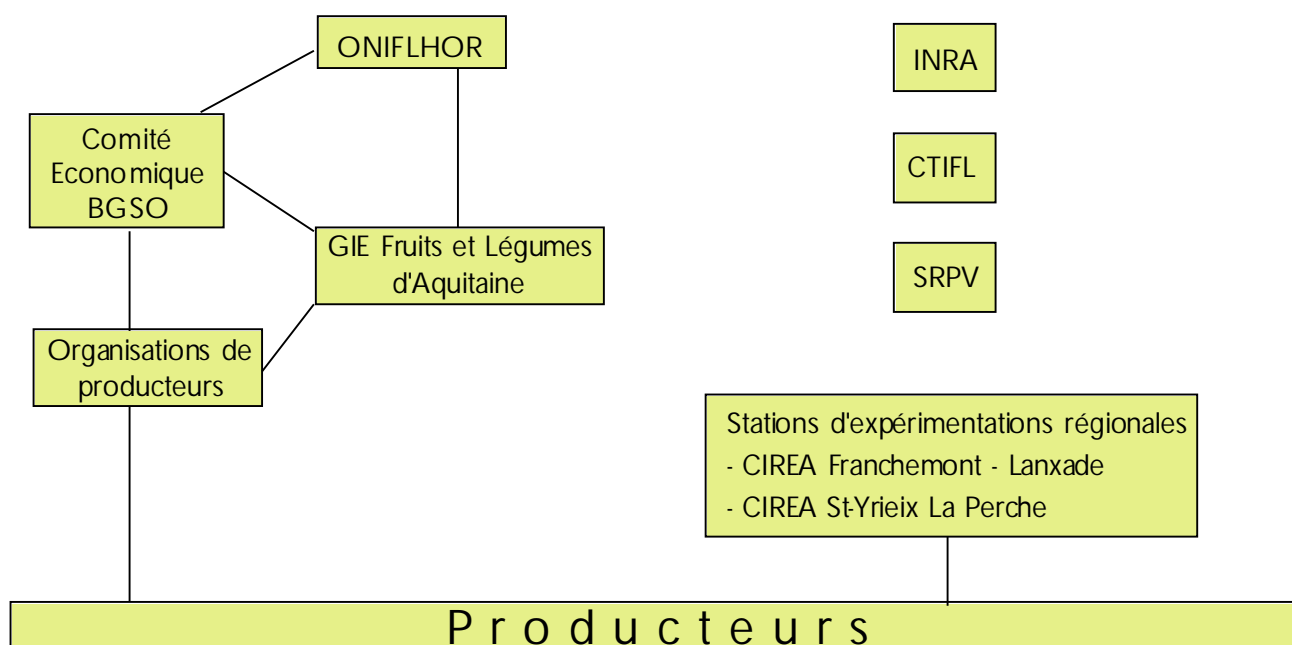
ONIFLHOR

INRA

Comité Economique BGSO

CTIFL

GIE Fruits et Légumes d'Aquitaine

SRPV

Organisations de producteurs

Stations d'expérimentations régionales
- CIREA Franchemont - Lanxade
- CIREA St-Yrieix La Perche

P r o d u c t e u r s